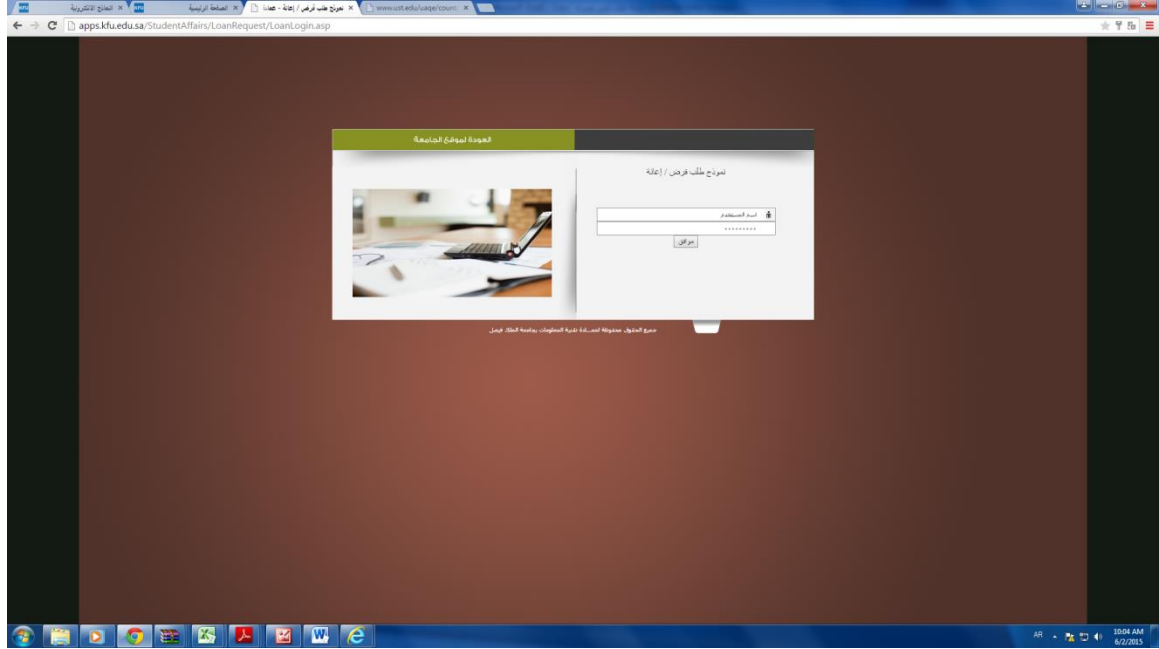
kfu النماذج الالكترونية ×
kfu الصفحة الرئيسية ×
نموذج طلب قرض / إعانة - عمادة ×
www.ust.edu/uaqe/count ×

apps.kfu.edu.sa/StudentAffairs/LoanRequest/LoanLogin.asp

العودة لموقع الجامعة

نموذج طلب قرض / إعانة

اسم المستخدم
.........
موافق

جميع الحقوق محفوظة لعمادة تقنية المعلومات بجامعة الملك فيصل

AR
10:04 AM
6/2/2015